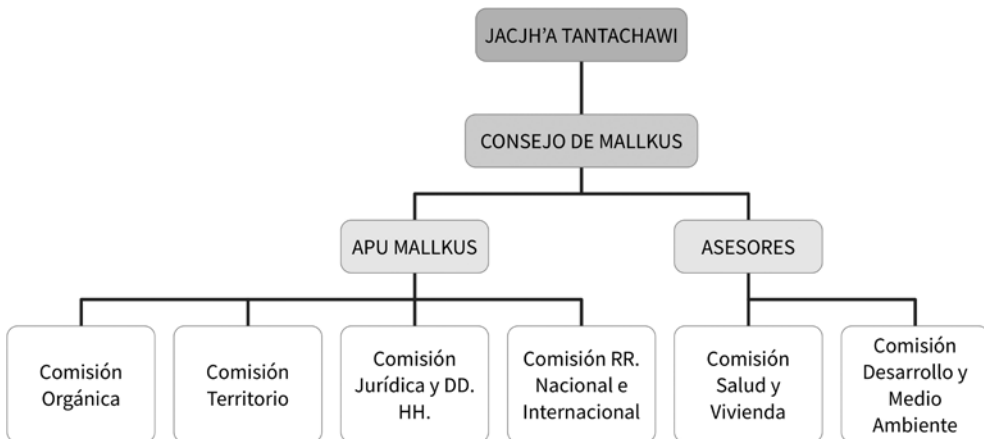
JACJH'A TANTACHAWI

CONSEJO DE MALLKUS

APU MALLKUS

ASESORES

Comisión Orgánica

Comisión Territorio

Comisión Jurídica y DD. HH.

Comisión RR. Nacional e Internacional

Comisión Salud y Vivienda

Comisión Desarrollo y Medio Ambiente